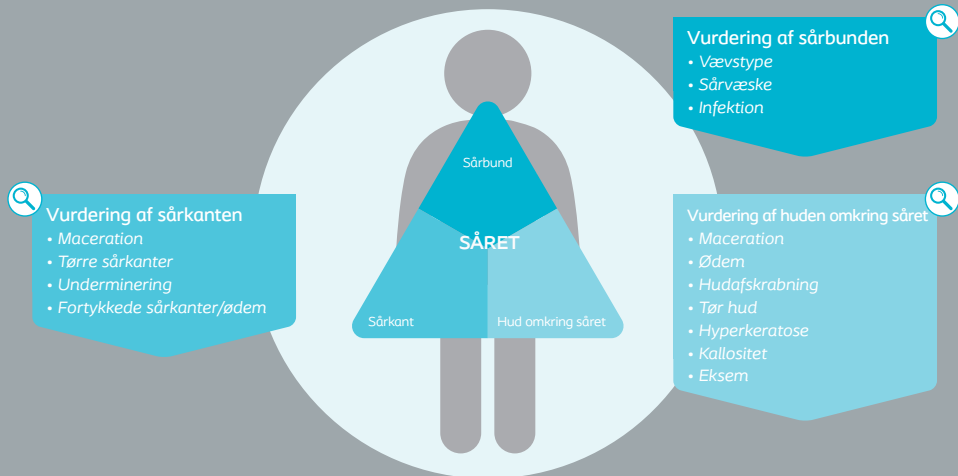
Vurdering af sårbunden
• Vævstype
• Sårvæske
• Infektion

Sårbund

SÅRET

Sårkant

Hud omkring såret

Vurdering af sårkanten
• Maceration
• Tørre sårkanter
• Underminering
• Fortykkede sårkanter/ødem

Vurdering af huden omkring såret
• Maceration
• Ødem
• Hudafskrabning
• Tør hud
• Hyperkeratose
• Kallositet
• Eksem